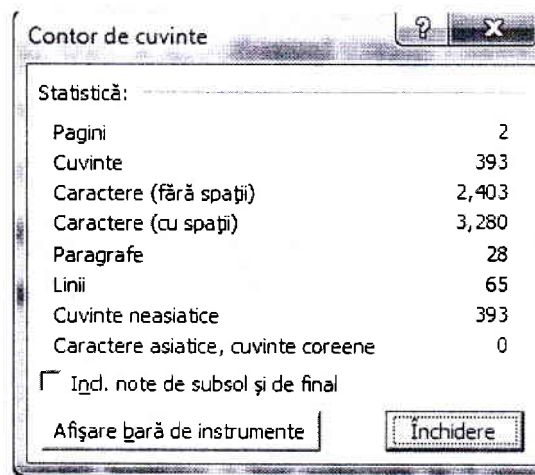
Contor de cuvinte

?

X

Statistică:

| | |
|---|---|
| Pagini | 2 |
| Cuvinte | 393 |
| Caractere (fără spaţii) | 2,403 |
| Caractere (cu spaţii) | 3,280 |
| Paragrafe | 28 |
| Linii | 65 |
| Cuvinte neasiatice | 393 |
| Caractere asiatice, cuvinte coreene | 0 |

Incl. note de subsol şi de final

Afişare bară de instrumente

Închidere